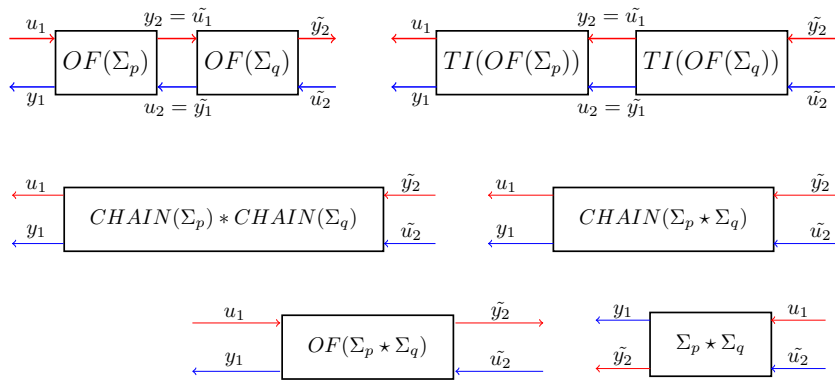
$u_1$ $OF(\Sigma_p)$ $y_2 = \tilde{u_1}$ $OF(\Sigma_q)$ $\tilde{y_2}$

$y_1$ $u_2 = \tilde{y_1}$ $\tilde{u_2}$

$u_1$ $TI(OF(\Sigma_p))$ $y_2 = \tilde{u_1}$ $TI(OF(\Sigma_q))$ $\tilde{y_2}$

$y_1$ $u_2 = \tilde{y_1}$ $\tilde{u_2}$

$u_1$ $CHAIN(\Sigma_p) * CHAIN(\Sigma_q)$ $\tilde{y_2}$

$y_1$ $\tilde{u_2}$

$u_1$ $CHAIN(\Sigma_p \star \Sigma_q)$ $\tilde{y_2}$

$y_1$ $\tilde{u_2}$

$u_1$ $OF(\Sigma_p \star \Sigma_q)$ $\tilde{y_2}$

$y_1$ $\tilde{u_2}$

$y_1$ $\Sigma_p \star \Sigma_q$ $u_1$

$\tilde{y_2}$ $\tilde{u_2}$